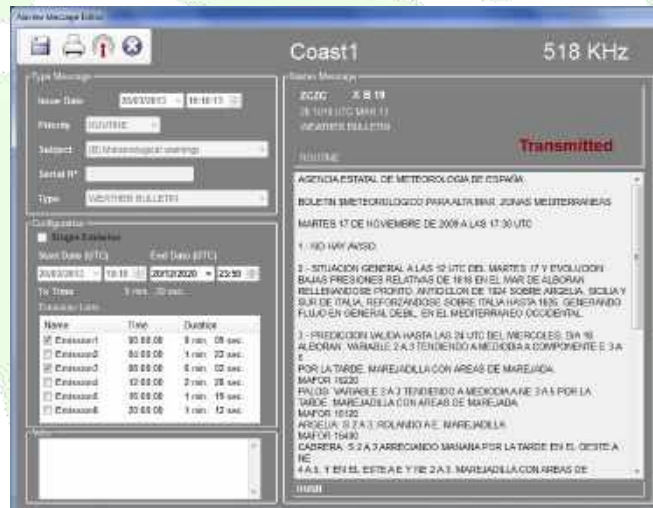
Navtex Message Editor

Coast1

518 KHz

Type Message

Issue Date 20/03/2013 16:16:13

Priority ROUTINE

Subject (B) Meteorological warnings

Serial N°

Type WEATHER BULLETIN

Configuration

Single Emission

Start Date (UTC) End Date (UTC)

20/03/2013 16:18 20/12/2020 23:59

Tx Time 5 min. 20 sec.

Emission Lists

| Name | Time | Duration |
|---|---|---|
| Emission1 | 00:00:00 | 8 min. 05 sec. |
| Emission2 | 04:00:00 | 1 min. 23 sec. |
| Emission3 | 08:00:00 | 6 min. 02 sec. |
| Emission4 | 12:00:00 | 2 min. 26 sec. |
| Emission5 | 16:00:00 | 1 min. 15 sec. |
| Emission6 | 20:00:00 | 1 min. 12 sec. |

Notes

Navtex Message

ZCZC X B 19

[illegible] UTC MAR 13

WEATHER BULLETIN

ROUTINE

Transmitted

AGENCIA ESTATAL DE METEOROLOGIA DE ESPAÑA

BOLETIN METEOROLOGICO PARA ALTA MAR. ZONAS MEDITERRANEAS

MARTES 17 DE NOVIEMBRE DE 2009 A LAS 17:30 UTC

1 - NO HAY AVISO

2 - SITUACION GENERAL A LAS 12 UTC DEL MARTES 17 Y EVOLUCION BAJAS PRESIONES RELATIVAS DE 1016 EN EL MAR DE ALBORAN RELLENANDOSE PRONTO. ANTICICLON DE 1024 SOBRE ARGELIA, SICILIA Y SUR DE ITALIA, REFORZANDOSE SOBRE ITALIA HASTA 1026, GENERANDO FLUJO EN GENERAL DEBIL, EN EL MEDITERRANEO OCCIDENTAL

3 - PREDICCION VALIDA HASTA LAS 24 UTC DEL MIERCOLES, DIA 18
ALBORAN: VARIABLE 2 A 3 TENDIENDO A MEDODIA A COMPONENTE E 3 A 4
POR LA TARDE. MAREJADILLA CON AREAS DE MAREJADA.
MAFOR 15220
PALOS: VARIABLE 2 A 3 TENDIENDO A MEDIODIA A NE 3 A 5 POR LA TARDE. MAREJADILLA CON AREAS DE MAREJADA.
MAFOR 10120
ARGELIA: S 2 A 3, ROLANDO A E. MAREJADILLA.
MAFOR 15490
CABRERA: S 2 A 3 ARRECIANDO MAÑANA POR LA TARDE EN EL OESTE A NE
4 A 5, Y EN EL ESTE A E Y NE 2 A 3. MAREJADILLA CON AREAS DE

NNNN